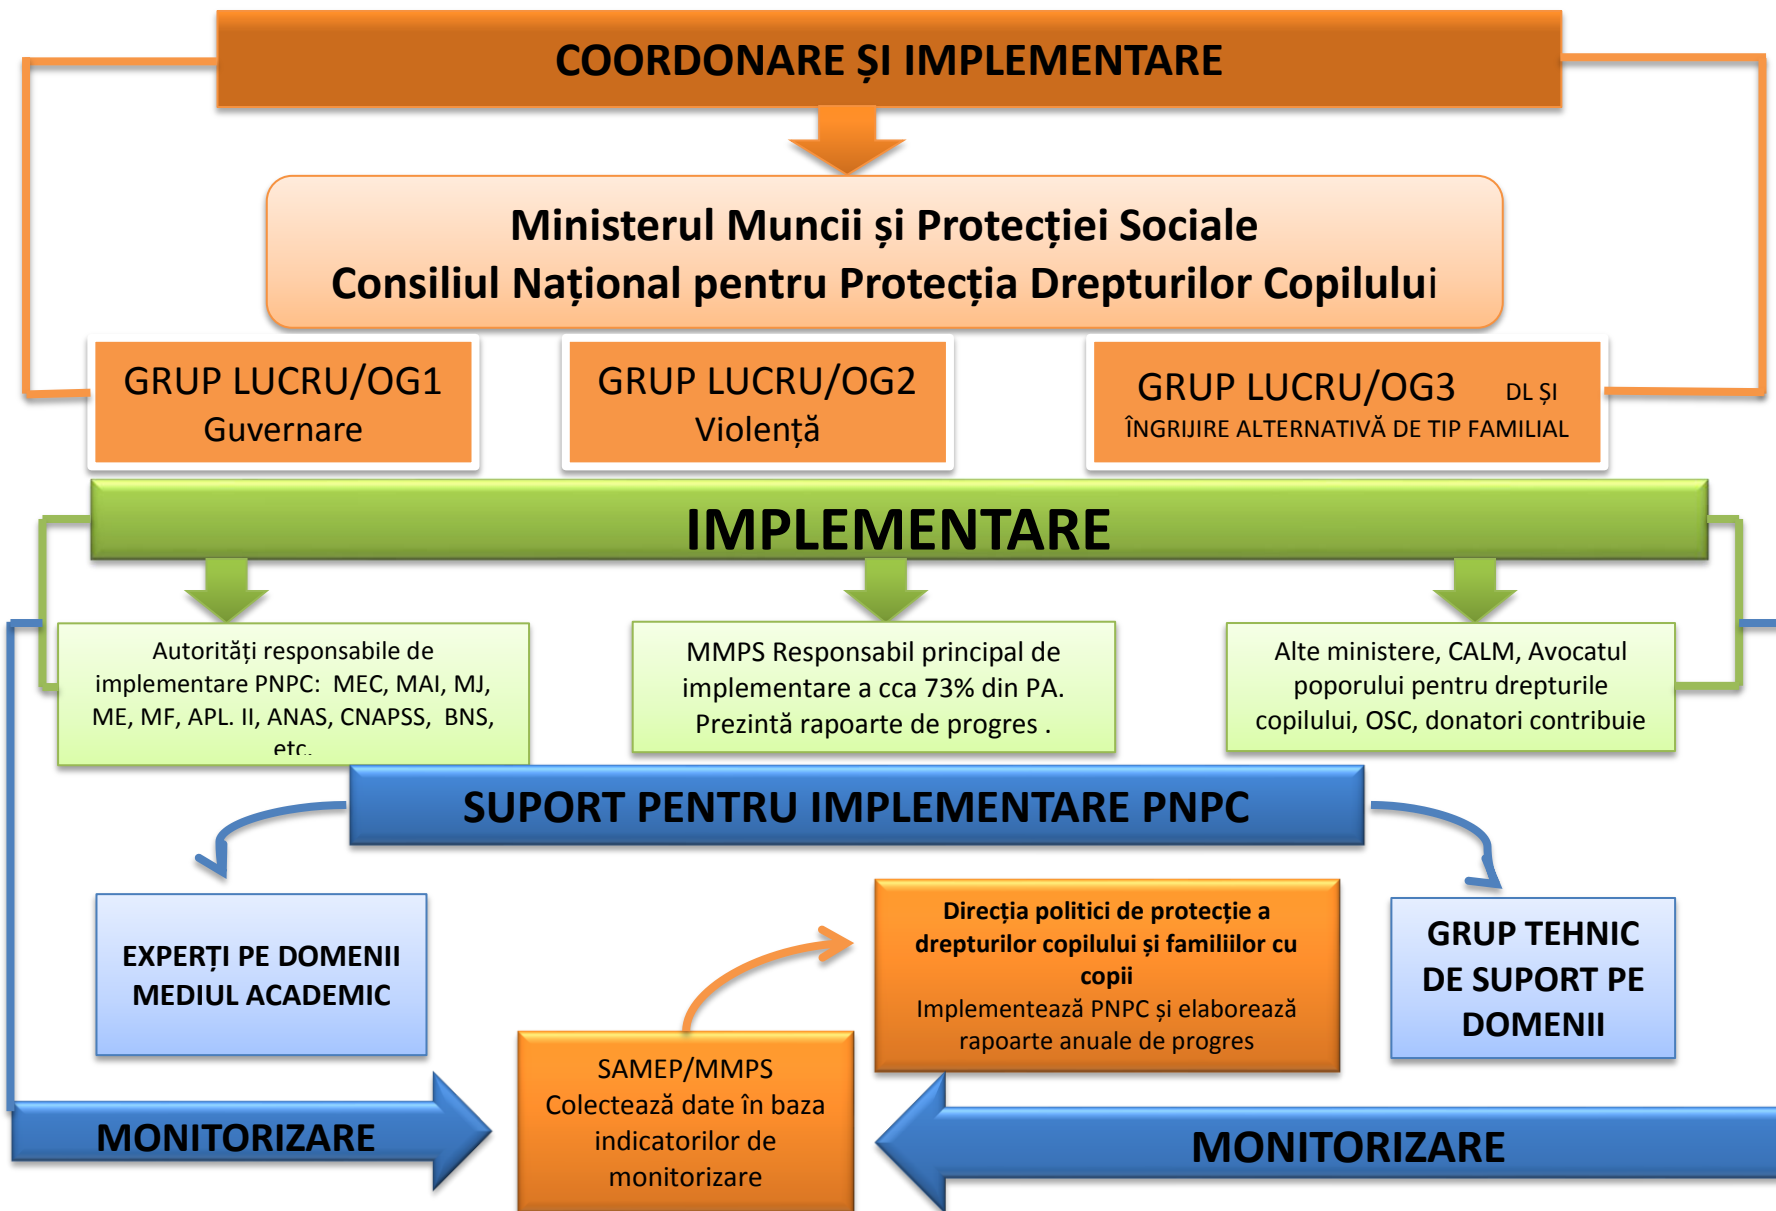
COORDONARE ȘI IMPLEMENTARE

Ministerul Muncii și Protecției Sociale
Consiliul Național pentru Protecția Drepturilor Copilului

GRUP LUCRU/OG1
Guvernare

GRUP LUCRU/OG2
Violență

GRUP LUCRU/OG3 DL ȘI
ÎNGRIJIRE ALTERNATIVĂ DE TIP FAMILIAL

IMPLEMENTARE

Autorități responsabile de implementare PNPC: MEC, MAI, MJ, ME, MF, APL. II, ANAS, CNAPSS, BNS, etc.

MMPS Responsabil principal de implementare a cca 73% din PA. Prezintă rapoarte de progres .

Alte ministere, CALM, Avocatul poporului pentru drepturile copilului, OSC, donatori contribuie

SUPORT PENTRU IMPLEMENTARE PNPC

EXPERȚI PE DOMENII MEDIUL ACADEMIC

Direcția politici de protecție a drepturilor copilului și familiilor cu copii
Implementează PNPC și elaborează rapoarte anuale de progres

GRUP TEHNIC DE SUPORT PE DOMENII

MONITORIZARE

SAMEP/MMPS
Colectează date în baza indicatorilor de monitorizare

MONITORIZARE